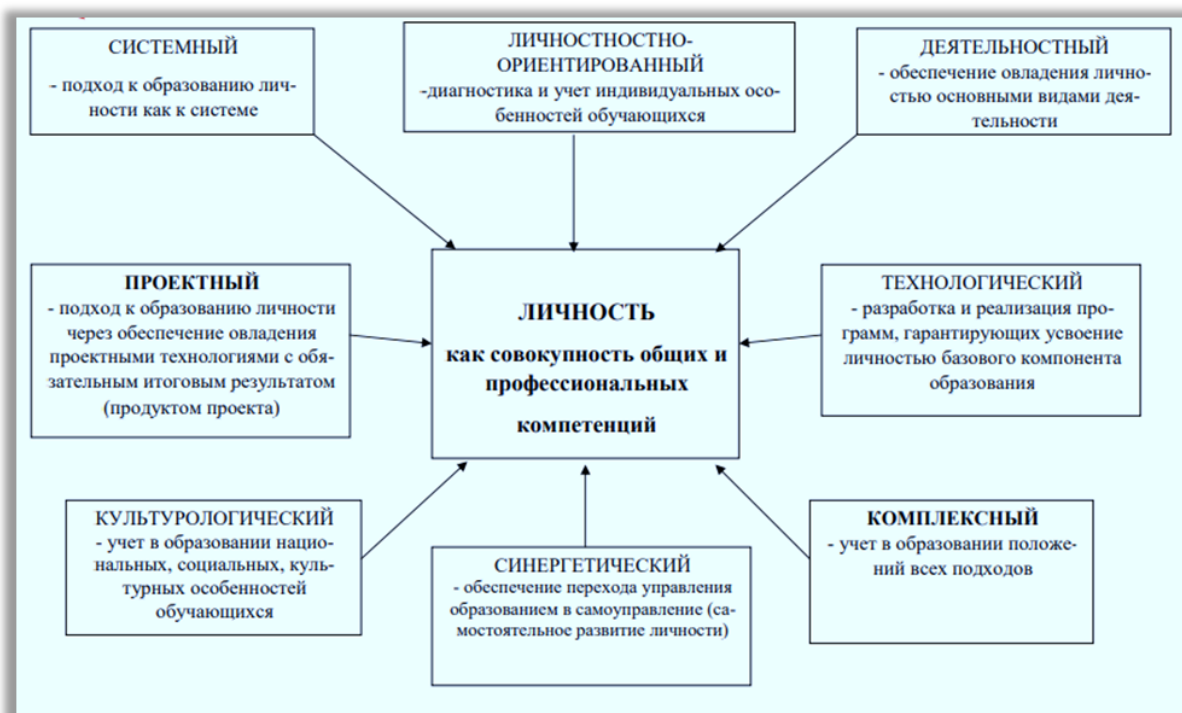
СИСТЕМНЫЙ
- подход к образованию личности как к системе

ЛИЧНОСТНОСТНО-ОРИЕНТИРОВАННЫЙ
-диагностика и учет индивидуальных особенностей обучающихся

ДЕЯТЕЛЬНОСТНЫЙ
- обеспечение овладения личностью основными видами деятельности

ПРОЕКТНЫЙ
- подход к образованию личности через обеспечение овладения проектными технологиями с обязательным итоговым результатом (продуктом проекта)

ЛИЧНОСТЬ
как совокупность общих и профессиональных компетенций

ТЕХНОЛОГИЧЕСКИЙ
- разработка и реализация программ, гарантирующих усвоение личностью базового компонента образования

КУЛЬТУРОЛОГИЧЕСКИЙ
- учет в образовании национальных, социальных, культурных особенностей обучающихся

СИНЕРГЕТИЧЕСКИЙ
- обеспечение перехода управления образованием в самоуправление (самостоятельное развитие личности)

КОМПЛЕКСНЫЙ
- учет в образовании положений всех подходов